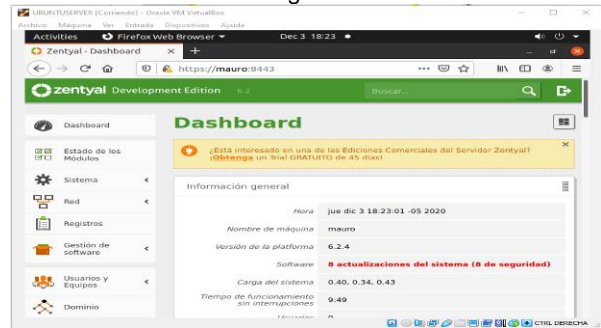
UBUNTUSERVER [Corriendo] - Oracle VM VirtualBox
Archivo Máquina Ver Entrada Dispositivos Ayuda
Activities Firefox Web Browser Dec 3 18:23
Zentyal - Dashboard × +
https://mauro:8443
zentyal Development Edition 6.2
Buscar...
Dashboard
Estado de los Módulos
Sistema
Red
Registros
Gestión de software
Usuarios y Equipos
Dominio
Dashboard
¿Está interesado en una de las Ediciones Comerciales del Servidor Zentyal? ¡Obtenga un Trial GRATUITO de 45 días!
Información general
Hora jue dic 3 18:23:01 -05 2020
Nombre de máquina mauro
Versión de la plataforma 6.2.4
Software 8 actualizaciones del sistema (8 de seguridad)
Carga del sistema 0.40, 0.34, 0.43
Tiempo de funcionamiento sin interrupciones 9:49
Usuarios 0
CTRL DERECHA